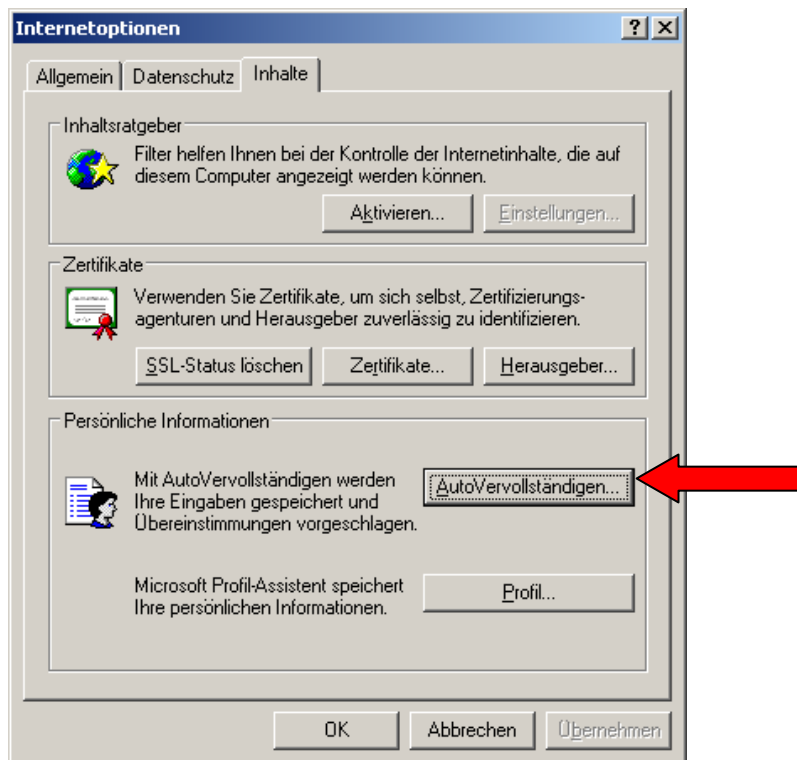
Internetoptionen

?

Allgemein | Datenschutz | Inhalte

Inhaltsratgeber

Filter helfen Ihnen bei der Kontrolle der Internetinhalte, die auf diesem Computer angezeigt werden können.

Aktivieren...

Einstellungen...

Zertifikate

Verwenden Sie Zertifikate, um sich selbst, Zertifizierungsagenturen und Herausgeber zuverlässig zu identifizieren.

SSL-Status löschen

Zertifikate...

Herausgeber...

Persönliche Informationen

Mit AutoVervollständigen werden Ihre Eingaben gespeichert und Übereinstimmungen vorgeschlagen.

AutoVervollständigen...

Microsoft Profil-Assistent speichert Ihre persönlichen Informationen.

Profil...

OK

Abbrechen

Übernehmen